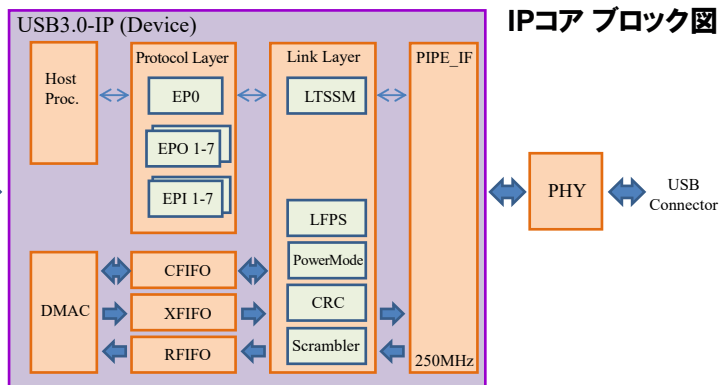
USB3.0-IP (Device)

IPコア ブロック図

Host Proc.

Protocol Layer

EP0

EPO 1-7

EPI 1-7

Link Layer

LTSSM

LFPS

PowerMode

CRC

Scrambler

PIPE_IF

250MHz

DMAC

CFIFO

XFIFO

RFIFO

PHY

USB Connector